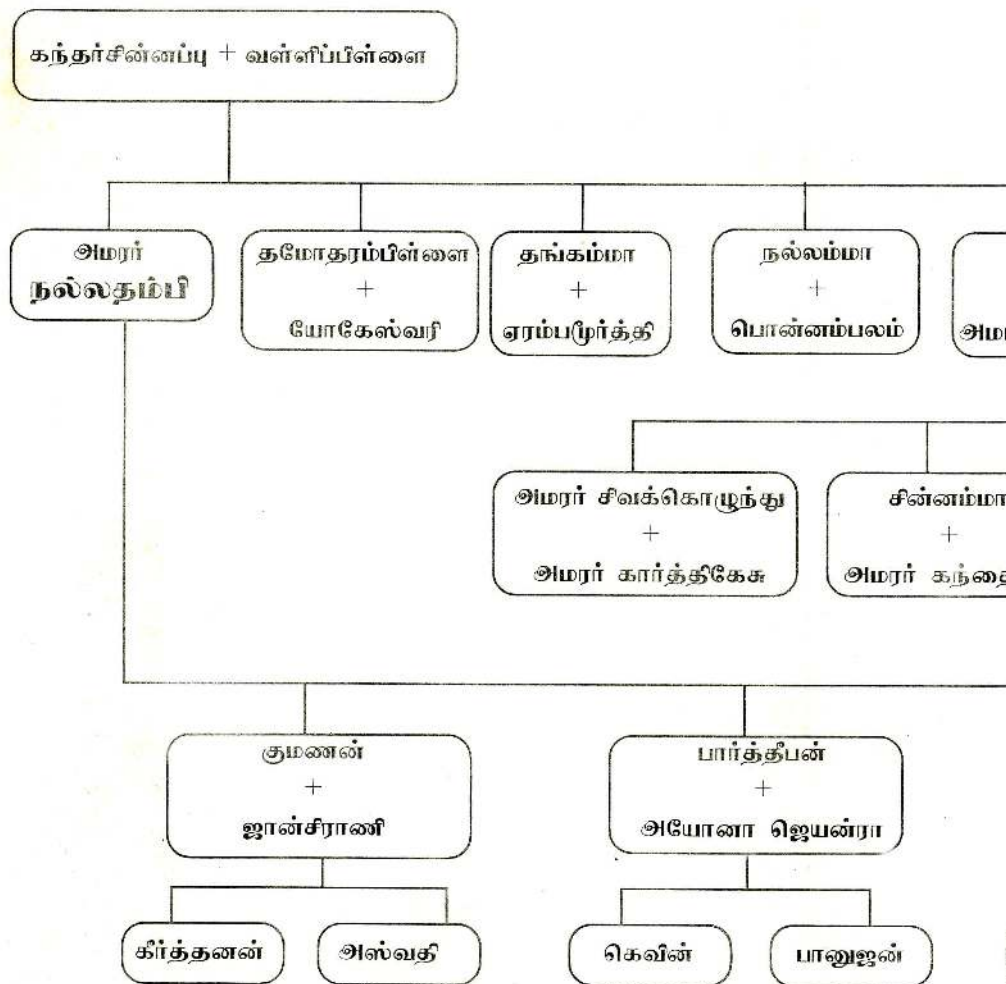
கந்தர்சின்னப்பு + வள்ளிப்பிள்ளை

அமரர்
நல்லதம்பி

தமோதரம்பிள்ளை
+
யோகேஸ்வரி

தங்கம்மா
+
ஏரம்பமூர்த்தி

நல்லம்மா
+
பொன்னம்பலம்

அம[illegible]

அமரர் சிவக்கொழுந்து
+
அமரர் கார்த்திகேசு

சின்னம்மா
+
அமரர் கந்தை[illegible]

குமணன்
+
ஜான்சிராணி

பார்த்தீபன்
+
அயோனா ஜெயன்ரா

கீர்த்தனன்

அஸ்வதி

கெவின்

பானுஜன்